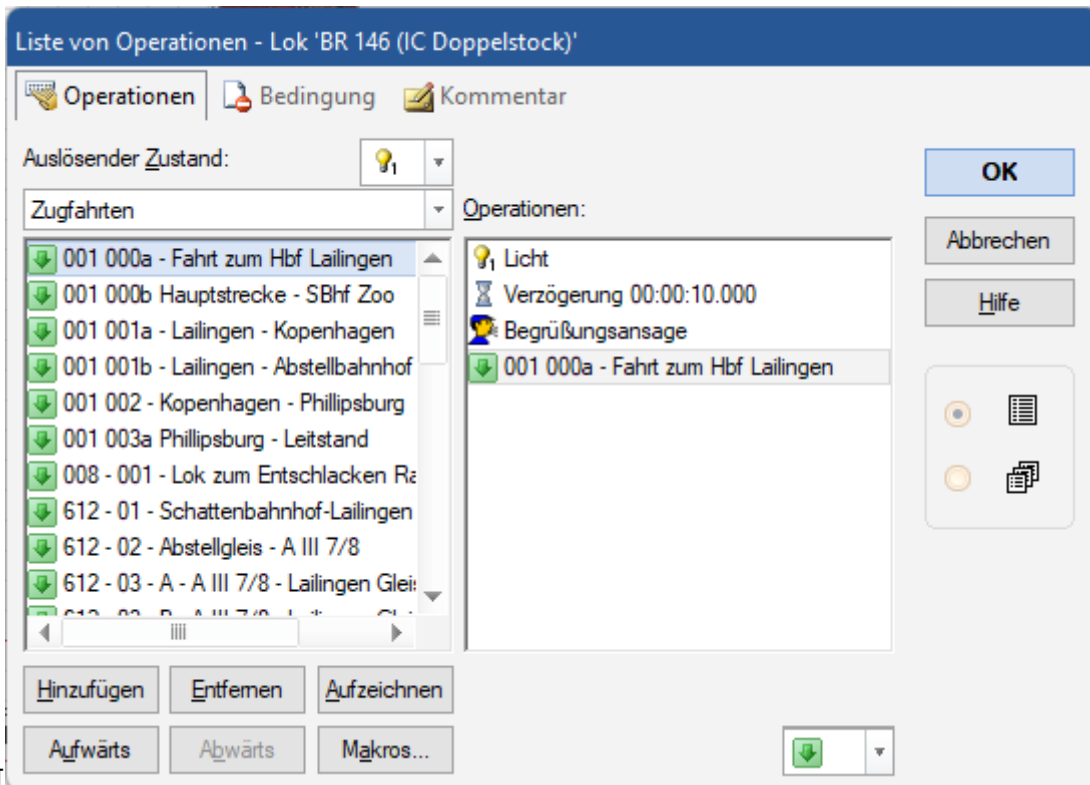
Liste von Operationen - Lok 'BR 146 (IC Doppelstock)'

Operationen | Bedingung | Kommentar

Auslösender Zustand:

Zugfahrten

001 000a - Fahrt zum Hbf Lailingen
001 000b Hauptstrecke - SBhf Zoo
001 001a - Lailingen - Kopenhagen
001 001b - Lailingen - Abstellbahnhof
001 002 - Kopenhagen - Phillipsburg
001 003a Phillipsburg - Leitstand
008 - 001 - Lok zum Entschlacken Ra
612 - 01 - Schattenbahnhof-Lailingen
612 - 02 - Abstellgleis - A III 7/8
612 - 03 - A - A III 7/8 - Lailingen Glei
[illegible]

Operationen:

Licht
Verzögerung 00:00:10.000
Begrüßungsansage
001 000a - Fahrt zum Hbf Lailingen

OK
Abbrechen
Hilfe

Hinzufügen | Entfernen | Aufzeichnen
Aufwärts | Abwärts | Makros...